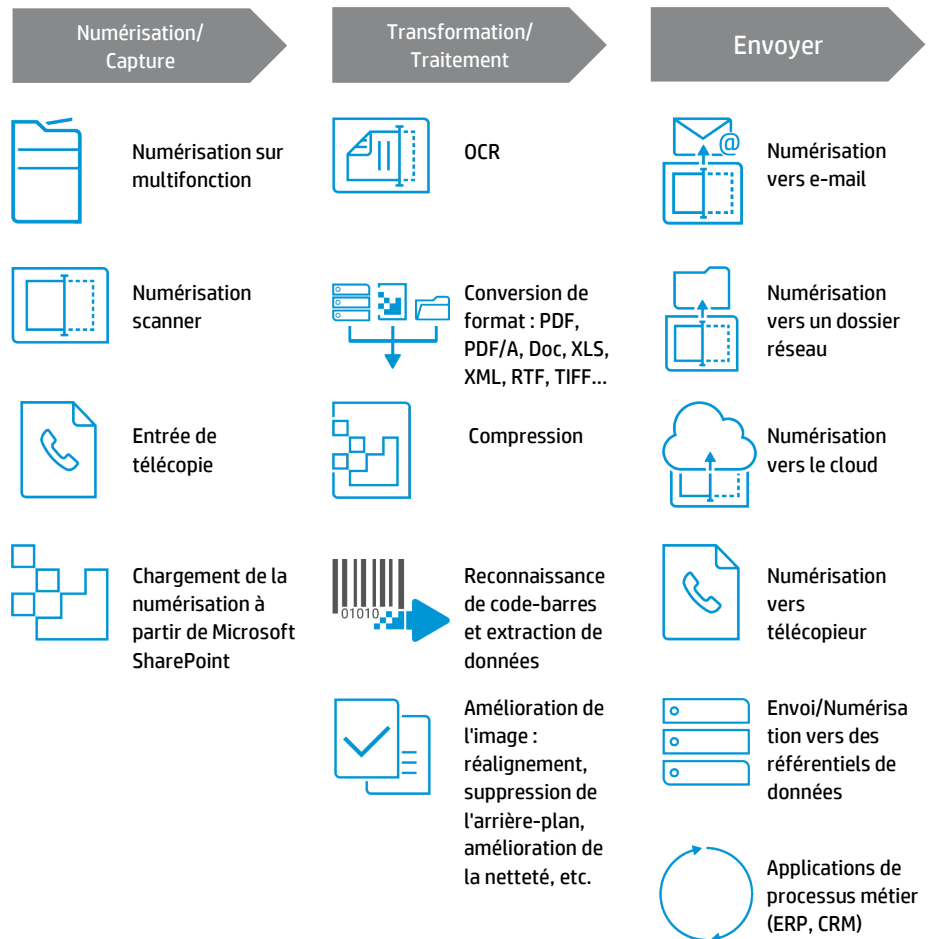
Numérisation/ Capture

Numérisation sur multifonction

Numérisation scanner

Entrée de télécopie

Chargement de la numérisation à partir de Microsoft SharePoint

Transformation/ Traitement

OCR

Conversion de format : PDF, PDF/A, Doc, XLS, XML, RTF, TIFF…

Compression

01010

Reconnaissance de code-barres et extraction de données

Amélioration de l'image : réalignement, suppression de l'arrière-plan, amélioration de la netteté, etc.

Envoyer

@

Numérisation vers e-mail

Numérisation vers un dossier réseau

Numérisation vers le cloud

Numérisation vers télécopieur

Envoi/Numérisation vers des référentiels de données

Applications de processus métier (ERP, CRM)